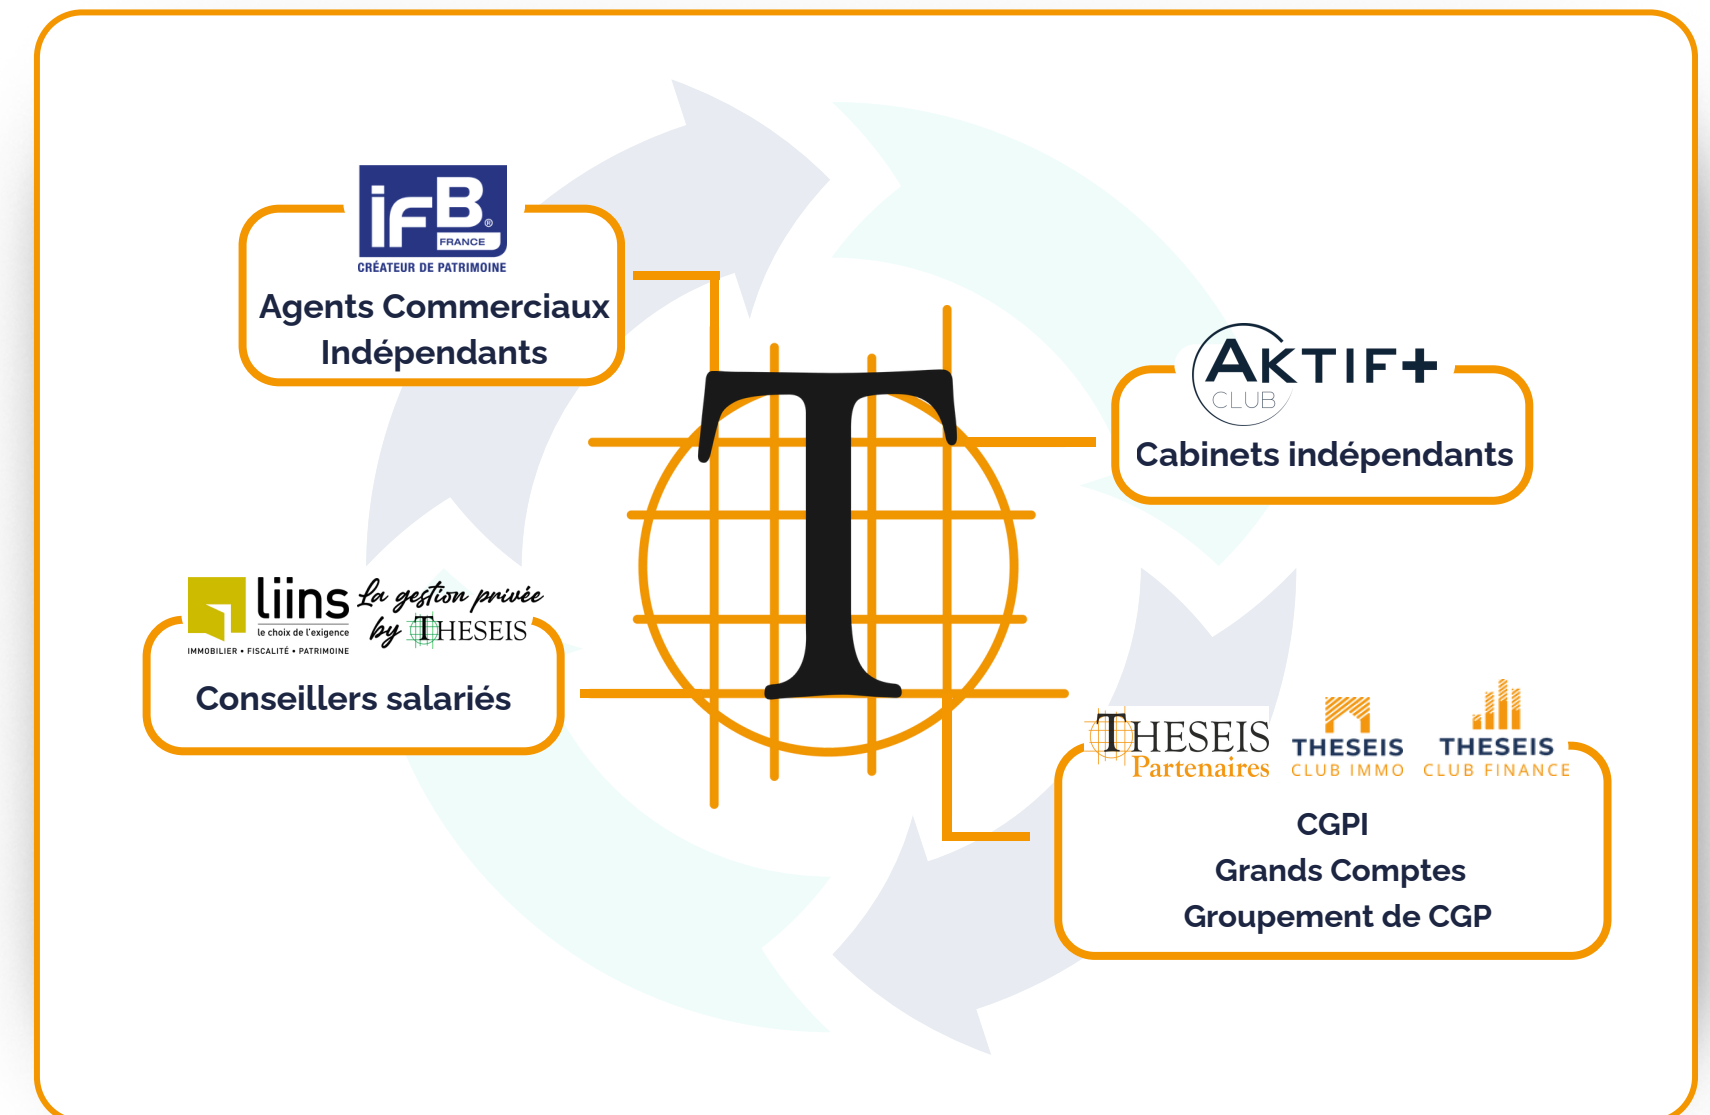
iFB
FRANCE
CRÉATEUR DE PATRIMOINE
Agents Commerciaux Indépendants

AKTIF+
CLUB
Cabinets indépendants

liins
le choix de l'exigence
IMMOBILIER • FISCALITÉ • PATRIMOINE
La gestion privée by THESEIS
Conseillers salariés

T

THESEIS
Partenaires
THESEIS
CLUB IMMO
THESEIS
CLUB FINANCE
CGPI
Grands Comptes
Groupement de CGP